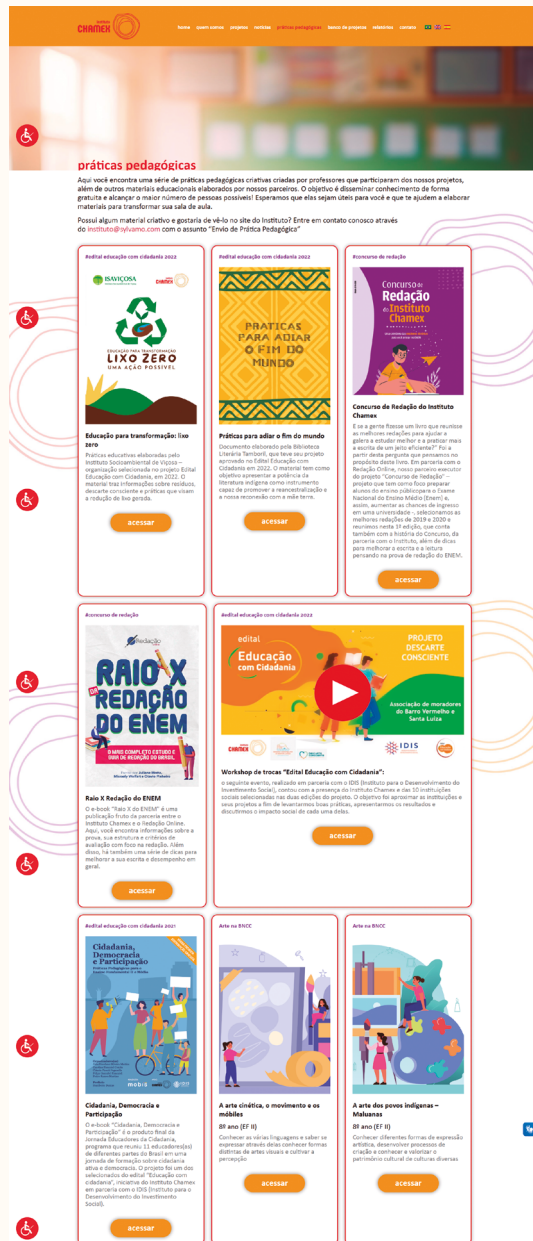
instituto CHAMEX

home quem somos projetos notícias práticas pedagógicas banco de projetos relatórios contato

práticas pedagógicas

Aqui você encontra uma série de práticas pedagógicas criativas criadas por professores que participaram dos nossos projetos, além de outros materiais educacionais elaborados por nossos parceiros. O objetivo é disseminar conhecimento de forma gratuita e alcançar o maior número de pessoas possíveis! Esperamos que elas sejam úteis para você e que te ajudem a elaborar materiais para transformar sua sala de aula.

Possui algum material criativo e gostaria de vê-lo no site do Instituto? Entre em contato conosco através do instituto@sylvamo.com com o assunto "Envio de Prática Pedagógica"

#edital educação com cidadania 2022

ISAVIÇOSA CHAMEX

EDUCAÇÃO PARA TRANSFORMAÇÃO LIXO ZERO UMA AÇÃO POSSÍVEL

Educação para transformação: lixo zero

Práticas educativas elaboradas pelo Instituto Socioambiental de Viçosa – organização selecionada no projeto Edital Educação com Cidadania, em 2022. O material traz informações sobre resíduos, descarte consciente e práticas que visem a redução de lixo gerado.

acessar

#edital educação com cidadania 2022

PRÁTICAS PARA ADIAR O FIM DO MUNDO

Práticas para adiar o fim do mundo

Documento elaborado pela Biblioteca Literária Tamboril, que teve seu projeto aprovado no Edital Educação com Cidadania em 2022. O material tem como objetivo apresentar a potência da literatura indígena como instrumento capaz de promover a reancestralização e o nosso reconexão com a mãe terra.

acessar

#concurso de redação

Concurso de Redação do Instituto Chamex

Concurso de Redação do Instituto Chamex

E se a gente fizesse um livro que reunisse as melhores redações para ajudar a galera a estudar melhor e a praticar mais a escrita de um jeito eficiente? Foi a partir desta pergunta que pensamos no propósito deste livro. Em parceria com o Redação Online, nosso parceiro executor do projeto "Concurso de Redação" – projeto que tem como foco preparar alunos do ensino público para o Exame Nacional do Ensino Médio (Enem) e, assim, aumentar as chances de ingresso em uma universidade –, selecionamos as melhores redações de 2019 e 2020 e reunimos neste 1º edição, que conta também com a história do Concurso, da parceria com o Instituto, além de dicas para melhorar a escrita e a leitura pensando na prova de redação do ENEM.

acessar

#concurso de redação

Redação online

RAIO X DA REDAÇÃO DO ENEM

O MAIS COMPLETO ESTUDO E GUIA DE REDAÇÃO DO BRASIL

Raio X Redação do ENEM

O e-book "Raio X do ENEM" é uma publicação fruto da parceria entre o Instituto Chamex e o Redação Online. Aqui, você encontra informações sobre a prova, sua estrutura e critérios de avaliação com foco na redação. Além disso, há também uma série de dicas para melhorar a sua escrita e desempenho em geral.

acessar

#edital educação com cidadania 2022

edital Educação com Cidadania

PROJETO DESCARTE CONSCIENTE

Associação de moradores do Bairro Vermelho e Santa Luiza

IDIS

Workshop de trocas "Edital Educação com Cidadania":

o seguinte evento, realizado em parceria com o IDIS (Instituto para o Desenvolvimento do Investimento Social), contou com a presença do Instituto Chamex e das 10 instituições sociais selecionadas nas duas edições do projeto. O objetivo foi aproximar as instituições e seus projetos a fim de levantarmos boas práticas, apresentarmos os resultados e discutirmos o impacto social de cada uma delas.

acessar

#edital educação com cidadania 2021

Cidadania, Democracia e Participação

Cidadania, Democracia e Participação

O e-book "Cidadania, Democracia e Participação" é o produto final da Jornada Educadores de Cidadania, programa que reuniu 11 educadores(as) de diferentes partes do Brasil em uma jornada de formação sobre cidadania ativa e democracia. O projeto foi um dos selecionados do edital "Educação com cidadania", iniciativa do Instituto Chamex em parceria com o IDIS (Instituto para o Desenvolvimento do Investimento Social).

acessar

Arte na BNCC

A arte cinética, o movimento e os móbiles

8º ano (EF II)

Conhecer as várias linguagens e saber se expressar através delas conhecer formas distintas de artes visuais e cultivar a percepção

acessar

Arte na BNCC

A arte dos povos indígenas – Maluanas

8º ano (EF II)

Conhecer diferentes formas de expressão artística, desenvolver processos de criação e conhecer e valorizar o patrimônio cultural de culturas diversas

acessar